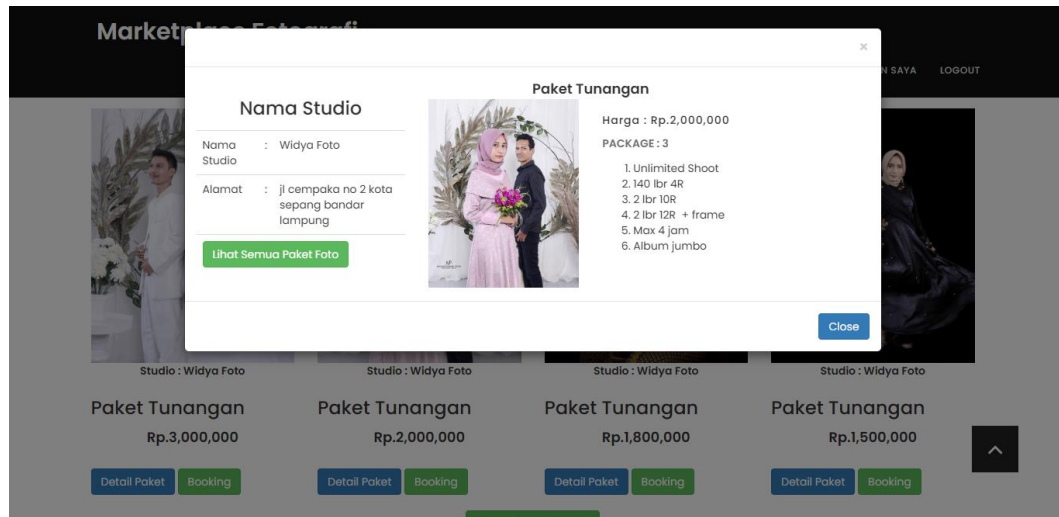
Marketp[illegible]

N SAYA LOGOUT

×

Nama Studio

| Nama Studio | : | Widya Foto |
|---|---|---|
| Alamat | : | jl cempaka no 2 kota sepang bandar lampung |

Lihat Semua Paket Foto

Paket Tunangan

Harga : Rp.2,000,000

PACKAGE : 3

1. Unlimited Shoot
2. 140 lbr 4R
3. 2 lbr 10R
4. 2 lbr 12R + frame
5. Max 4 jam
6. Album jumbo

Close

Studio : Widya Foto

Paket Tunangan

Rp.3,000,000

Detail Paket Booking

Studio : Widya Foto

Paket Tunangan

Rp.2,000,000

Detail Paket Booking

Studio : Widya Foto

Paket Tunangan

Rp.1,800,000

Detail Paket Booking

Studio : Widya Foto

Paket Tunangan

Rp.1,500,000

Detail Paket Booking